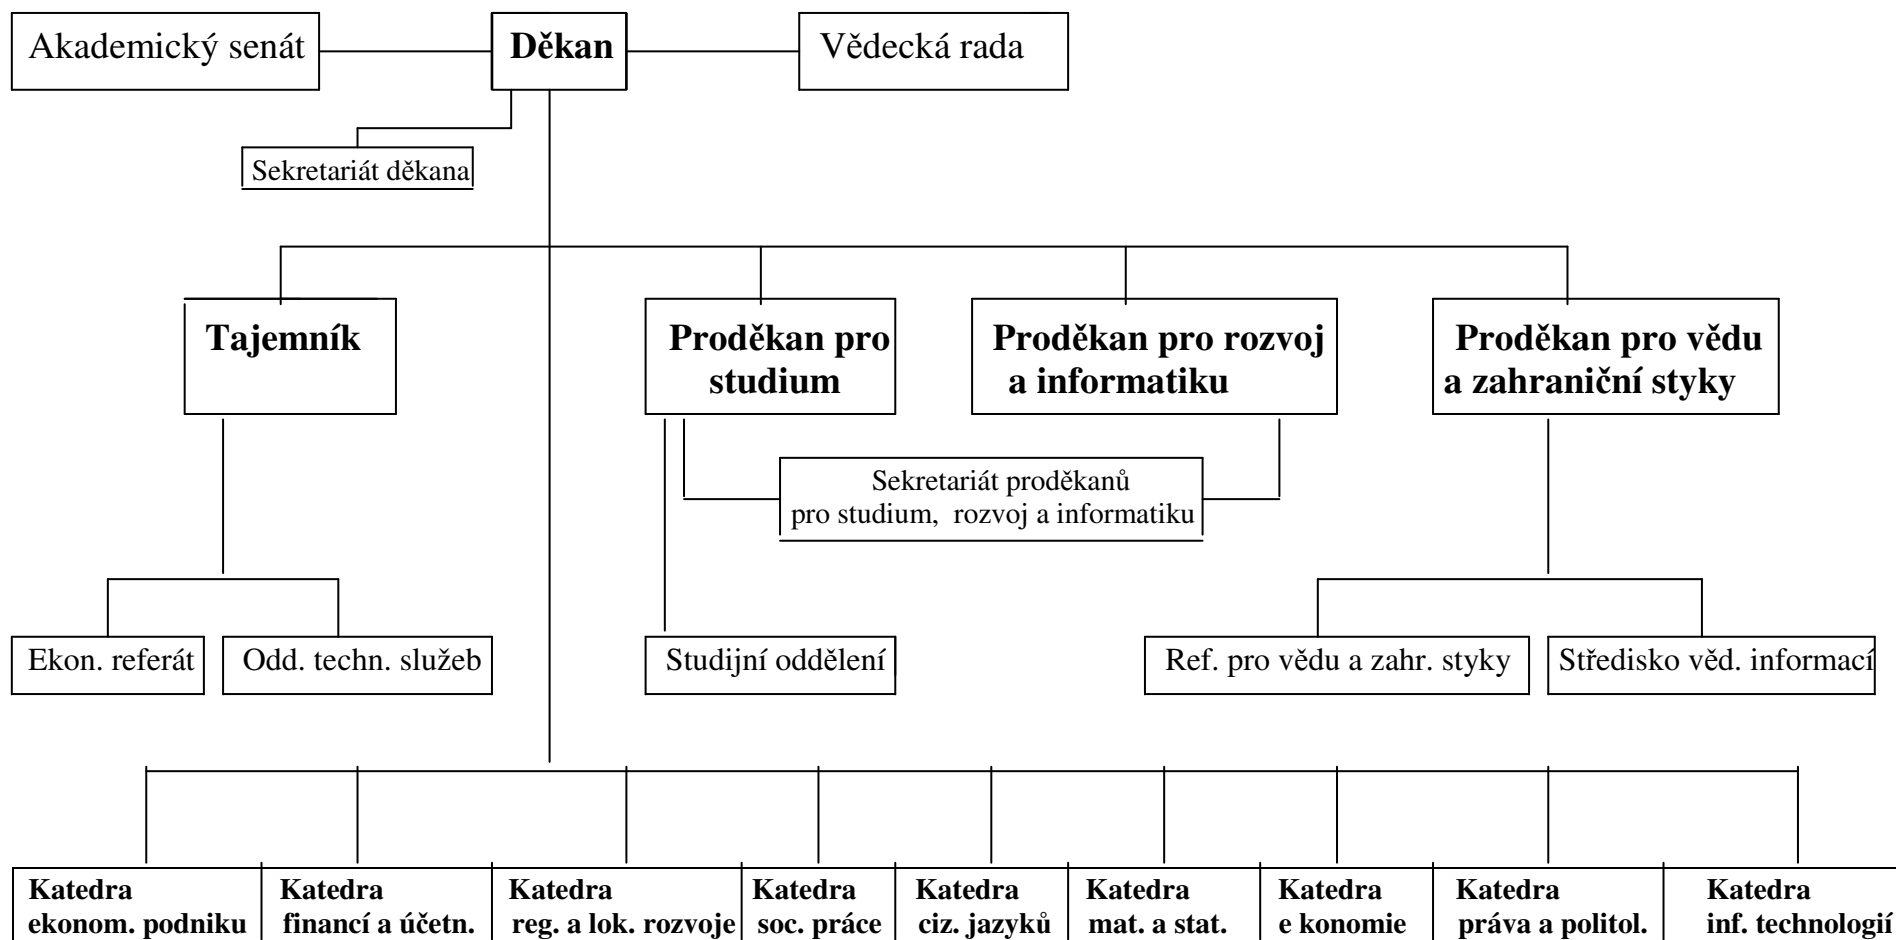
Akademický senát

**Děkan**

Vědecká rada

Sekretariát děkana

**Tajemník**

**Proděkan pro studium**

**Proděkan pro rozvoj a informatiku**

**Proděkan pro vědu a zahraniční styky**

Sekretariát proděkanů pro studium, rozvoj a informatiku

Ekon. referát

Odd. techn. služeb

Studijní oddělení

Ref. pro vědu a zahr. styky

Středisko věd. informací

**Katedra ekonom. podniku**

**Katedra financí a účetn.**

**Katedra reg. a lok. rozvoje**

**Katedra soc. práce**

**Katedra ciz. jazyků**

**Katedra mat. a stat.**

**Katedra e konomie**

**Katedra práva a politol.**

**Katedra inf. technologií**